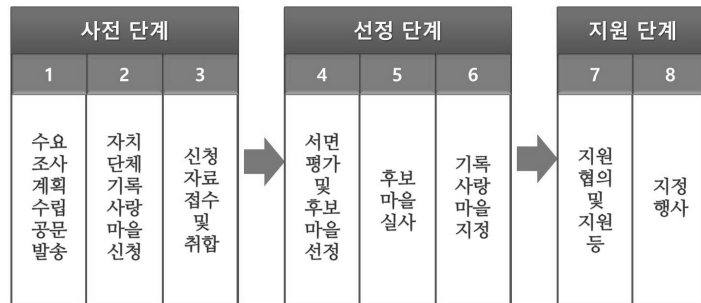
사전 단계

| 1 | 2 | 3 |
|---|---|---|
| 수요 조사 계획 수립 공문 발송 | 자치 단체 기록 사랑 마을 신청 | 신청 자료 접수 및 취합 |

선정 단계

| 4 | 5 | 6 |
|---|---|---|
| 서면 평가 및 후보 마을 선정 | 후보 마을 실사 | 기록 사랑 마을 지정 |

지원 단계

| 7 | 8 |
|---|---|
| 지원 협의 및 지원 등 | 지정 행사 |